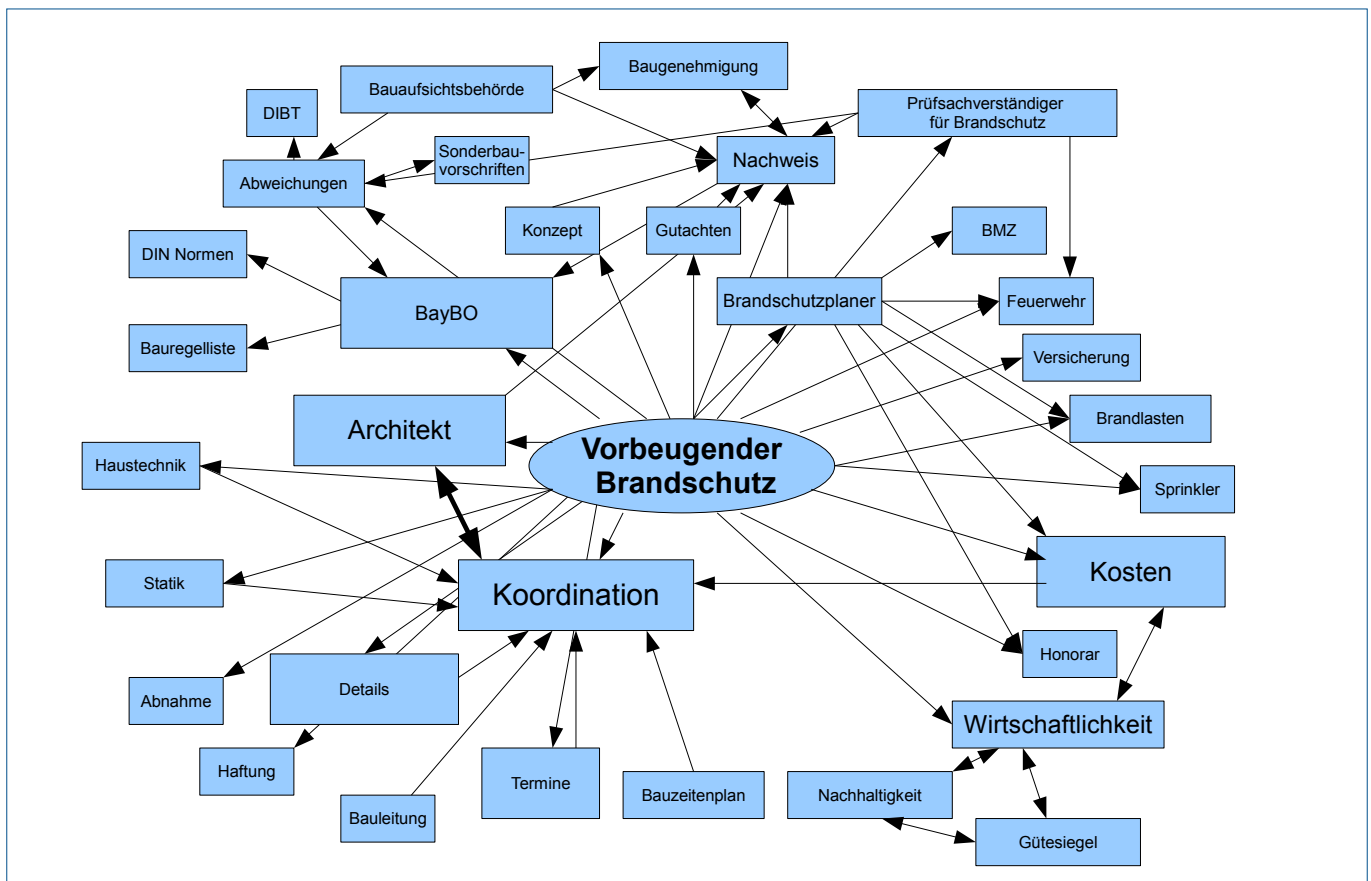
Baugenehmigung
Bauaufsichtsbehörde
Prüfsachverständiger für Brandschutz
DIBT
Sonderbauvorschriften
Nachweis
Abweichungen
Konzept
Gutachten
BMZ
DIN Normen
BayBO
Brandschutzplaner
Feuerwehr
Bauregelliste
Versicherung
Architekt
Brandlasten
Vorbeugender Brandschutz
Haustechnik
Sprinkler
Kosten
Statik
Koordination
Honorar
Abnahme
Details
Wirtschaftlichkeit
Haftung
Termine
Bauzeitenplan
Nachhaltigkeit
Bauleitung
Gütesiegel